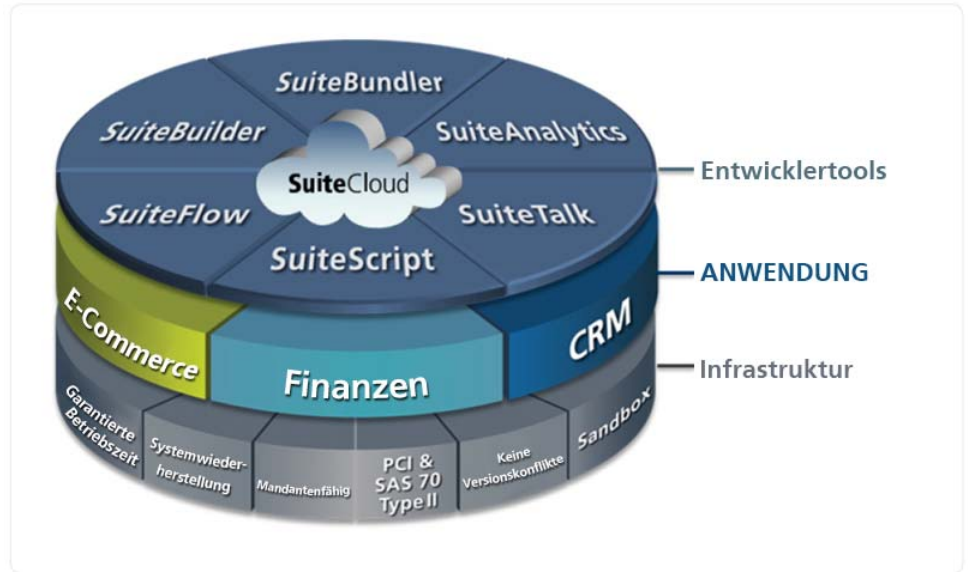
SuiteBundler
SuiteBuilder
SuiteAnalytics
SuiteCloud
SuiteFlow
SuiteTalk
SuiteScript

Entwicklertools
ANWENDUNG
Infrastruktur

E-Commerce
Finanzen
CRM

Garantierte Betriebszeit
Systemwiederherstellung
Mandantenfähig
PCI & SAS 70 Type II
Keine Versionskonflikte
Sandbox